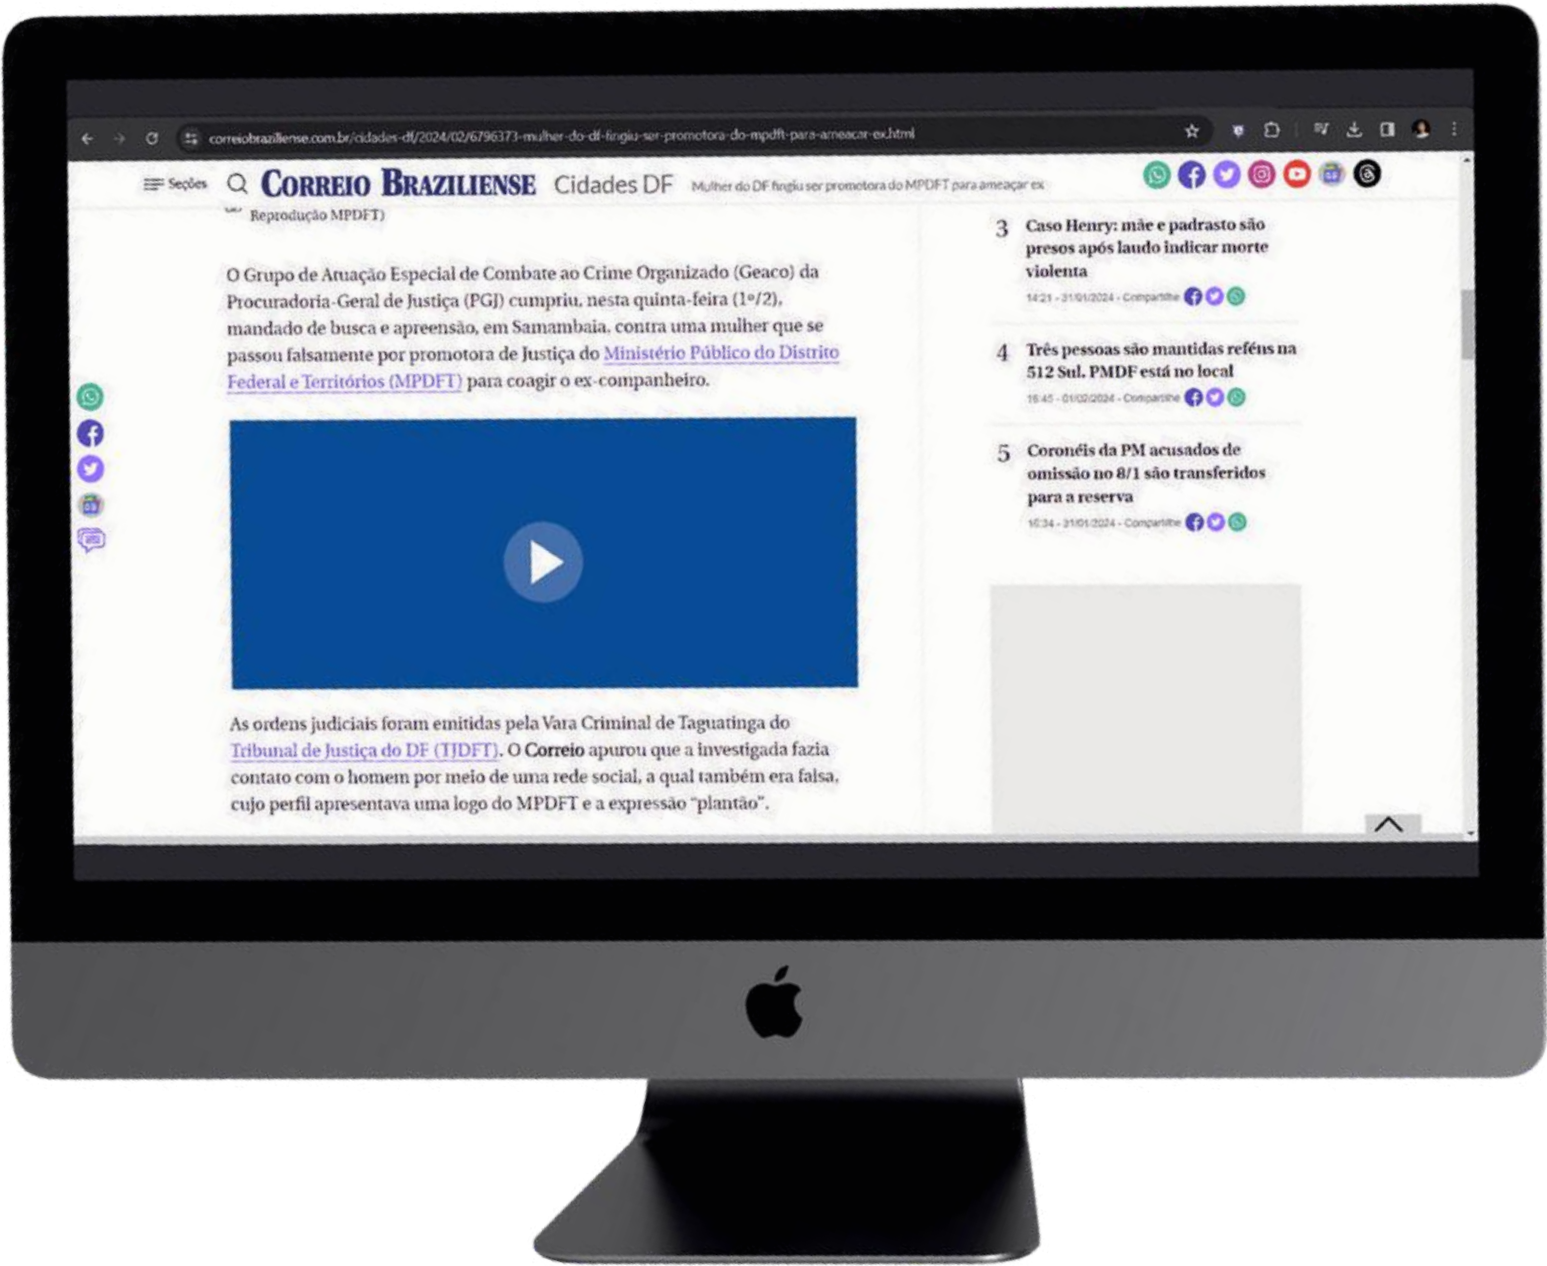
correiobraziliense.com.br/cidades-df/2024/02/6796373-mulher-do-df-fingiu-ser-promotora-do-mpdft-para-ameacar-ex.html

Seções CORREIO BRAZILIENSE Cidades DF Mulher do DF fingiu ser promotora do MPDFT para ameaçar ex

Reprodução MPDFT)

O Grupo de Atuação Especial de Combate ao Crime Organizado (Geaco) da Procuradoria-Geral de Justiça (PGJ) cumpriu, nesta quinta-feira (1º/2), mandado de busca e apreensão, em Samambaia, contra uma mulher que se passou falsamente por promotora de Justiça do Ministério Público do Distrito Federal e Territórios (MPDFT) para coagir o ex-companheiro.

As ordens judiciais foram emitidas pela Vara Criminal de Taguatinga do Tribunal de Justiça do DF (TJDFT). O Correio apurou que a investigada fazia contato com o homem por meio de uma rede social, a qual também era falsa, cujo perfil apresentava uma logo do MPDFT e a expressão "plantão".

3 Caso Henry: mãe e padrasto são presos após laudo indicar morte violenta
14:21 - 31/01/2024 - Compartilhe

4 Três pessoas são mantidas reféns na 512 Sul. PMDF está no local
16:45 - 01/02/2024 - Compartilhe

5 Coronéis da PM acusados de omissão no 8/1 são transferidos para a reserva
10:34 - 31/01/2024 - Compartilhe